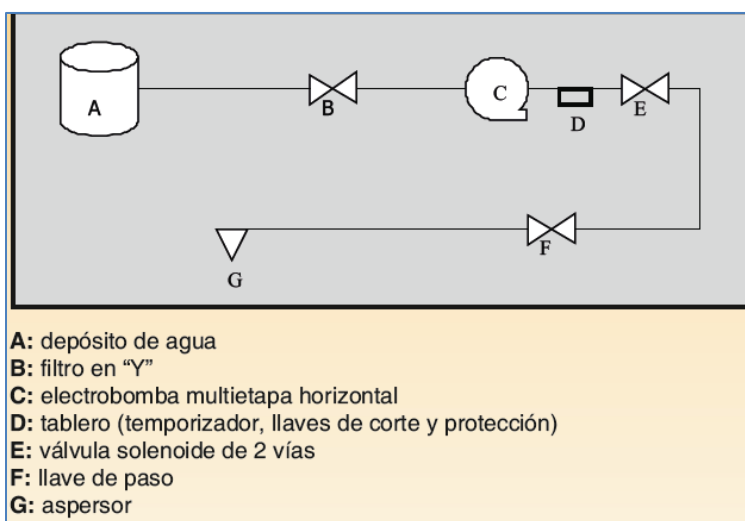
A

B

C

D

E

F

G

**A:** depósito de agua
**B:** filtro en “Y”
**C:** electrobomba multietapa horizontal
**D:** tablero (temporizador, llaves de corte y protección)
**E:** válvula solenoide de 2 vías
**F:** llave de paso
**G:** aspersor